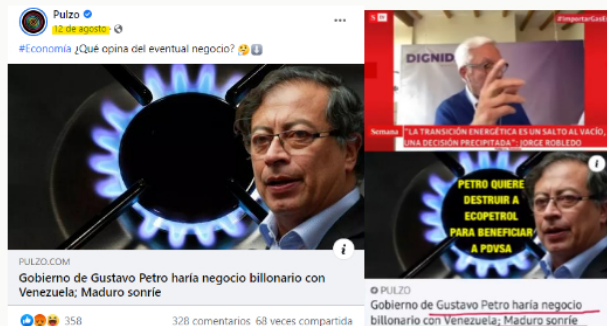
Pulzo
12 de agosto ·

#Economía ¿Qué opina del eventual negocio?

PULZO.COM
Gobierno de Gustavo Petro haría negocio billonario con Venezuela; Maduro sonríe

358
328 comentarios 68 veces compartida

#ImportarGas
DIGNID
Semana "LA TRANSICIÓN ENERGÉTICA ES UN SALTO AL VACÍO, UNA DECISIÓN PRECIPITADA": JORGE ROBLEDO

PETRO QUIERE DESTRUIR A ECOPETROL PARA BENEFICIAR A PDVSA

PULZO
Gobierno de Gustavo Petro haría negocio billonario con Venezuela; Maduro sonríe